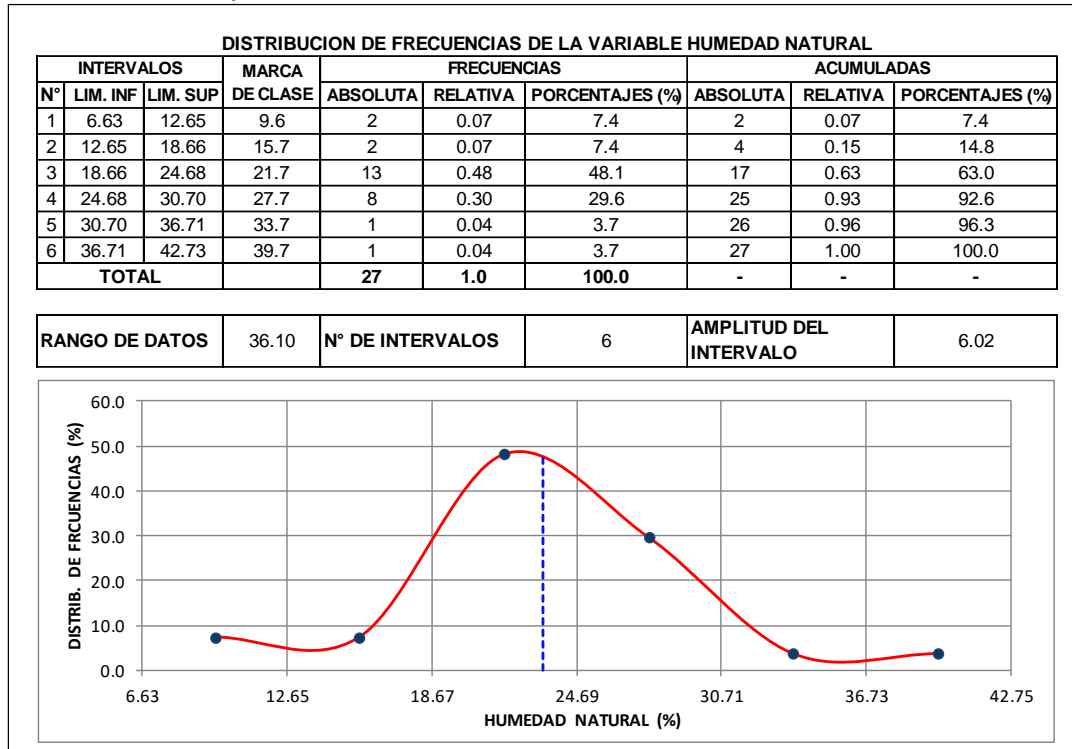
DISTRIBUCION DE FRECUENCIAS DE LA VARIABLE HUMEDAD NATURAL

| N° | LIM. INF | LIM. SUP | MARCA DE CLASE | ABSOLUTA | RELATIVA | PORCENTAJES (%) | ABSOLUTA | RELATIVA | PORCENTAJES (%) |
|---|---|---|---|---|---|---|---|---|---|
| | INTERVALOS | | | FRECUENCIAS | | | ACUMULADAS | | |
| 1 | 6.63 | 12.65 | 9.6 | 2 | 0.07 | 7.4 | 2 | 0.07 | 7.4 |
| 2 | 12.65 | 18.66 | 15.7 | 2 | 0.07 | 7.4 | 4 | 0.15 | 14.8 |
| 3 | 18.66 | 24.68 | 21.7 | 13 | 0.48 | 48.1 | 17 | 0.63 | 63.0 |
| 4 | 24.68 | 30.70 | 27.7 | 8 | 0.30 | 29.6 | 25 | 0.93 | 92.6 |
| 5 | 30.70 | 36.71 | 33.7 | 1 | 0.04 | 3.7 | 26 | 0.96 | 96.3 |
| 6 | 36.71 | 42.73 | 39.7 | 1 | 0.04 | 3.7 | 27 | 1.00 | 100.0 |
| TOTAL | | | | 27 | 1.0 | 100.0 | - | - | - |

| RANGO DE DATOS | 36.10 | N° DE INTERVALOS | 6 | AMPLITUD DEL INTERVALO | 6.02 |
|---|---|---|---|---|---|

60.0
50.0
40.0
30.0
20.0
10.0
0.0
DISTRIB. DE FRCUENCIAS (%)
6.63 12.65 18.67 24.69 30.71 36.73 42.75
HUMEDAD NATURAL (%)